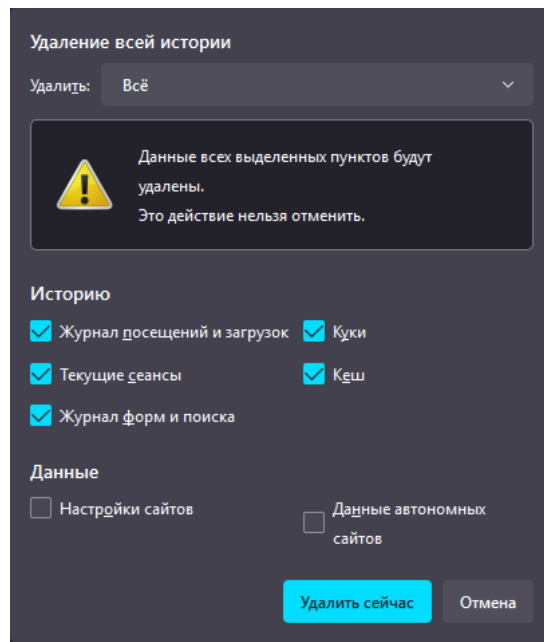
Удаление всей истории

Удалить: Всё

Данные всех выделенных пунктов будут удалены.
Это действие нельзя отменить.

Историю

Журнал посещений и загрузок
Куки
Текущие сеансы
Кеш
Журнал форм и поиска

Данные

Настройки сайтов
Данные автономных сайтов

Удалить сейчас
Отмена